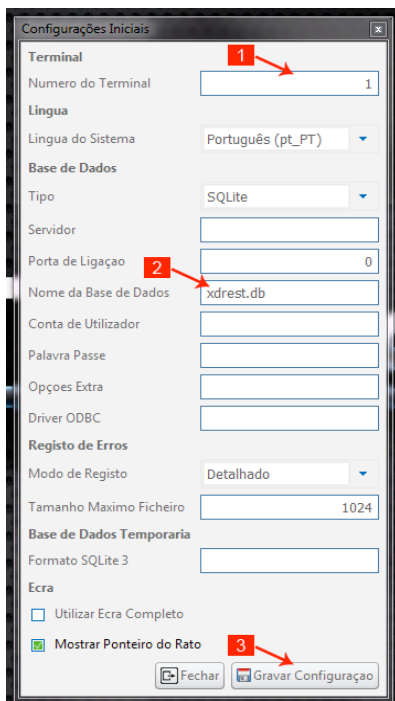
Configurações Iniciais

Terminal

Numero do Terminal 1

Lingua

Lingua do Sistema Português (pt_PT)

Base de Dados

Tipo SQLite

Servidor

Porta de Ligaçao 0

Nome da Base de Dados xdrest.db

Conta de Utilizador

Palavra Passe

Opçoes Extra

Driver ODBC

Registo de Erros

Modo de Registo Detalhado

Tamanho Maximo Ficheiro 1024

Base de Dados Temporaria

Formato SQLite 3

Ecra

Utilizar Ecra Completo

Mostrar Ponteiro do Rato

Fechar Gravar Configuraçao

1

2

3